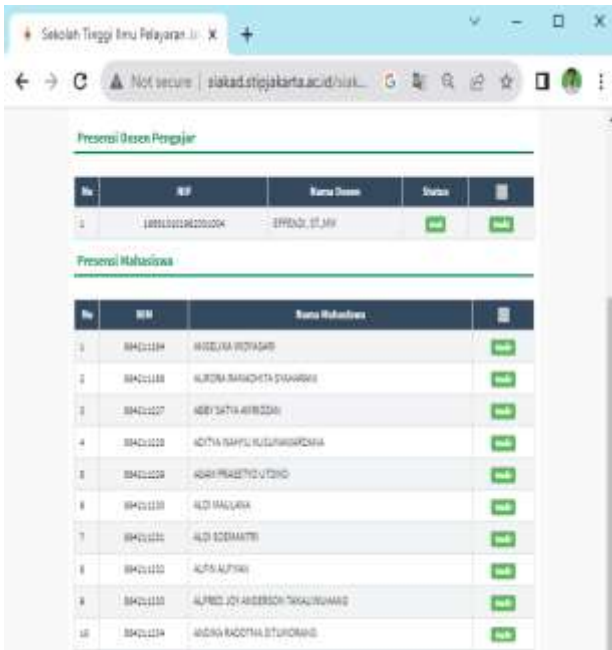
Sekolah Tinggi Ilmu Pelayaran Ja X +

Not secure | siakad.stipjakarta.ac.id/siak...

Presensi Dosen Pengajar

| No | NIP | Nama Dosen | Status | |
|---|---|---|---|---|
| 1 | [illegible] | EFFENDI, ST, MM | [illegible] | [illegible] |

Presensi Mahasiswa

| No | NIM | Nama Mahasiswa | |
|---|---|---|---|
| 1 | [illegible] | ANGELINA WIDYASARI | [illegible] |
| 2 | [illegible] | AURORA RAMADHITA SYAHARANI | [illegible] |
| 3 | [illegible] | ABBY SATYA AKRIZZAN | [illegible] |
| 4 | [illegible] | ADITYA WAHYU KUSUMAWARDANA | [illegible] |
| 5 | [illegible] | ADAM PRASETYO UTOMO | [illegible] |
| 6 | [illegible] | ALDI MAULANA | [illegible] |
| 7 | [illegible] | ALDI SOEMANTRI | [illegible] |
| 8 | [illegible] | ALFIN ALFIYAN | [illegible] |
| 9 | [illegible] | ALFRED JOY ANDERSON TAMALINUWANG | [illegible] |
| 10 | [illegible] | ANDIKA RADOTMA SITUMORANG | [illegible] |